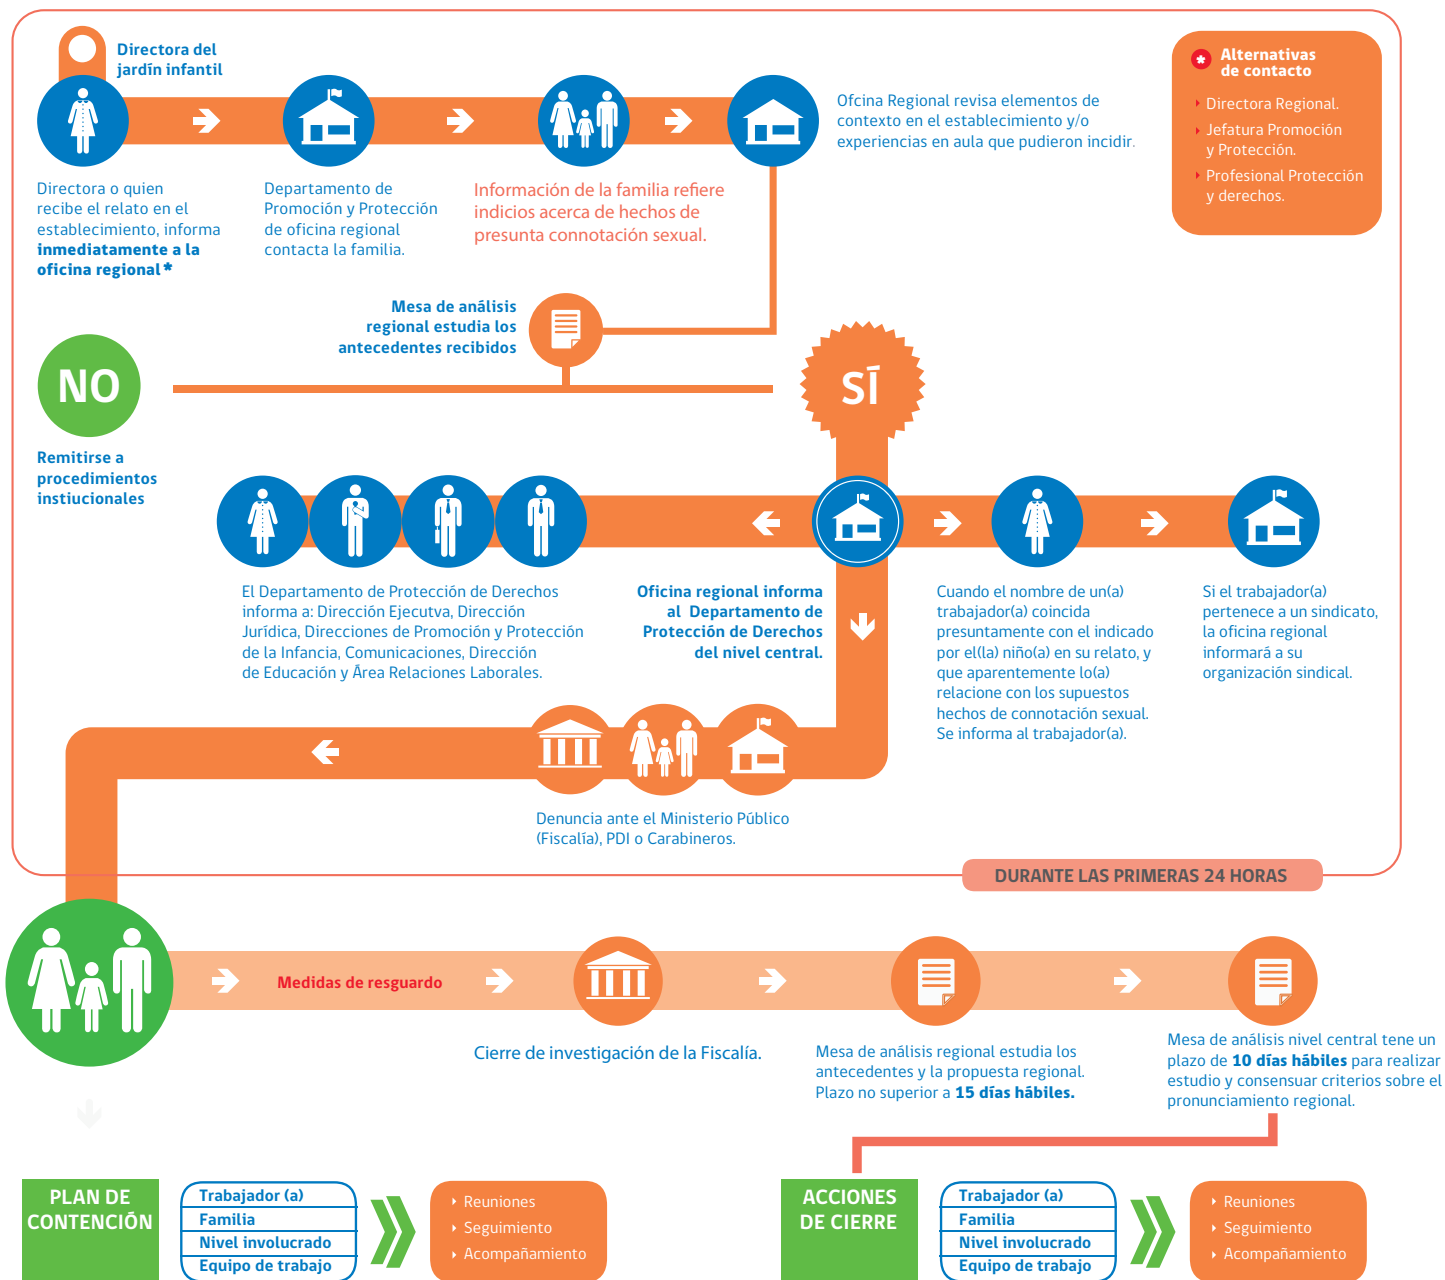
Directora del jardín infantil

Directora o quien recibe el relato en el establecimiento, informa **inmediatamente a la oficina regional***

Departamento de Promoción y Protección de oficina regional contacta la familia.

Información de la familia refiere indicios acerca de hechos de presunta connotación sexual.

Ofcina Regional revisa elementos de contexto en el establecimiento y/o experiencias en aula que pudieron incidir.

Alternativas de contacto

Directora Regional.

Jefatura Promoción y Protección.

Profesional Protección y derechos.

Mesa de análisis regional estudia los antecedentes recibidos

NO

Remitirse a procedimientos instiucionales

SÍ

El Departamento de Protección de Derechos informa a: Dirección Ejecutva, Dirección Jurídica, Direcciones de Promoción y Protección de la Infancia, Comunicaciones, Dirección de Educación y Área Relaciones Laborales.

Oficina regional informa al Departamento de Protección de Derechos del nivel central.

Cuando el nombre de un(a) trabajador(a) coincida presuntamente con el indicado por el(la) niño(a) en su relato, y que aparentemente lo(a) relacione con los supuestos hechos de connotación sexual. Se informa al trabajador(a).

Si el trabajador(a) pertenece a un sindicato, la oficina regional informará a su organización sindical.

Denuncia ante el Ministerio Público (Fiscalía), PDI o Carabineros.

DURANTE LAS PRIMERAS 24 HORAS

Medidas de resguardo

Cierre de investigación de la Fiscalía.

Mesa de análisis regional estudia los antecedentes y la propuesta regional. Plazo no superior a **15 días hábiles.**

Mesa de análisis nivel central tene un plazo de **10 días hábiles** para realizar estudio y consensuar criterios sobre el pronunciamiento regional.

PLAN DE CONTENCIÓN

Trabajador (a)
Familia
Nivel involucrado
Equipo de trabajo

Reuniones
Seguimiento
Acompañamiento

ACCIONES DE CIERRE

Trabajador (a)
Familia
Nivel involucrado
Equipo de trabajo

Reuniones
Seguimiento
Acompañamiento